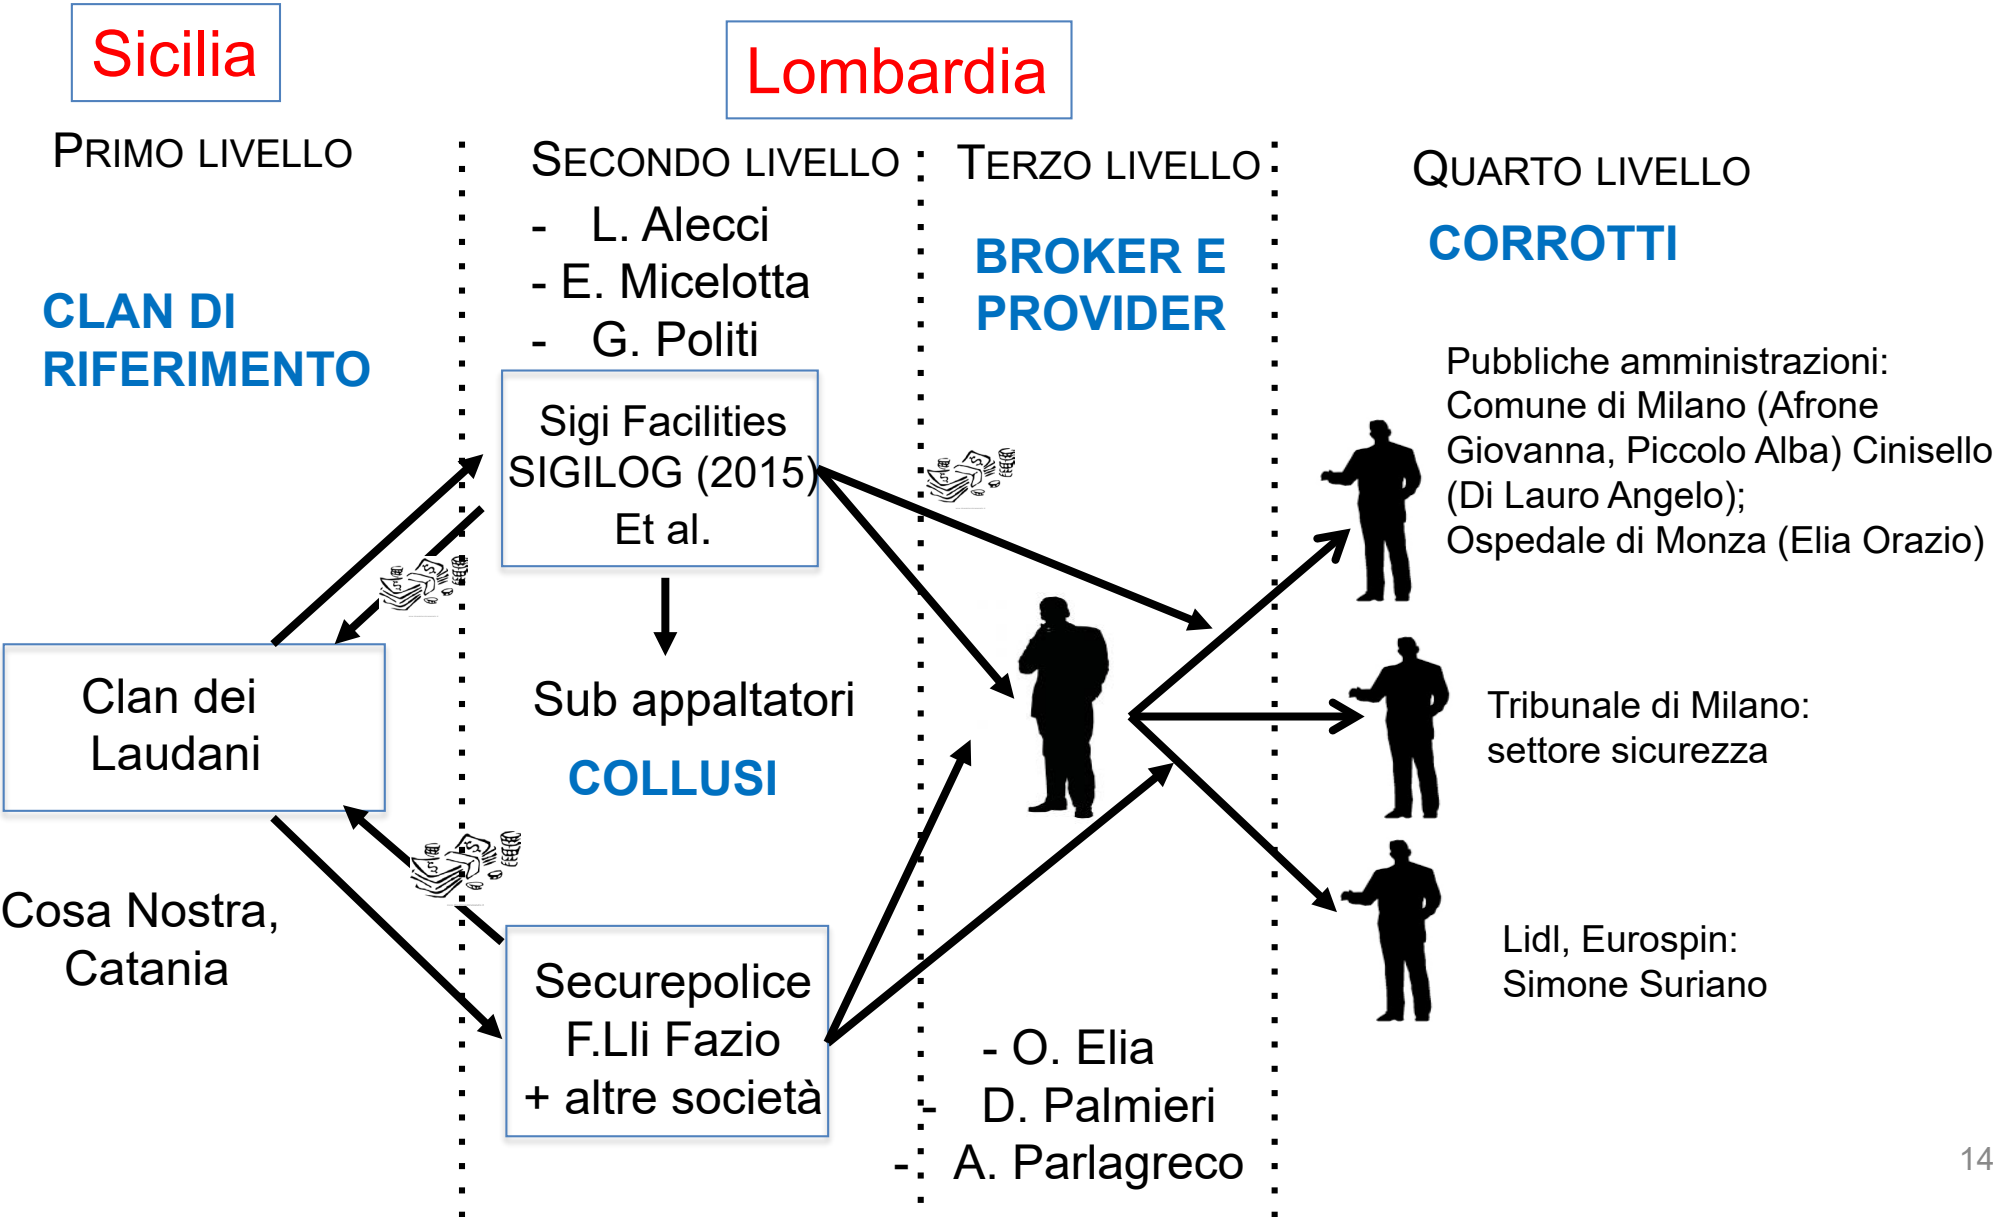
Sicilia

Lombardia

PRIMO LIVELLO

CLAN DI RIFERIMENTO

Clan dei Laudani

Cosa Nostra, Catania

SECONDO LIVELLO

- L. Alecci
- E. Micelotta
- G. Politi

Sigi Facilities SIGILOG (2015) Et al.

Sub appaltatori

COLLUSI

Securepolice F.Lli Fazio + altre società

TERZO LIVELLO

BROKER E PROVIDER

- O. Elia
- D. Palmieri
- A. Parlagreco

QUARTO LIVELLO

CORROTTI

Pubbliche amministrazioni: Comune di Milano (Afrone Giovanna, Piccolo Alba) Cinisello (Di Lauro Angelo); Ospedale di Monza (Elia Orazio)

Tribunale di Milano: settore sicurezza

Lidl, Eurospin: Simone Suriano

14